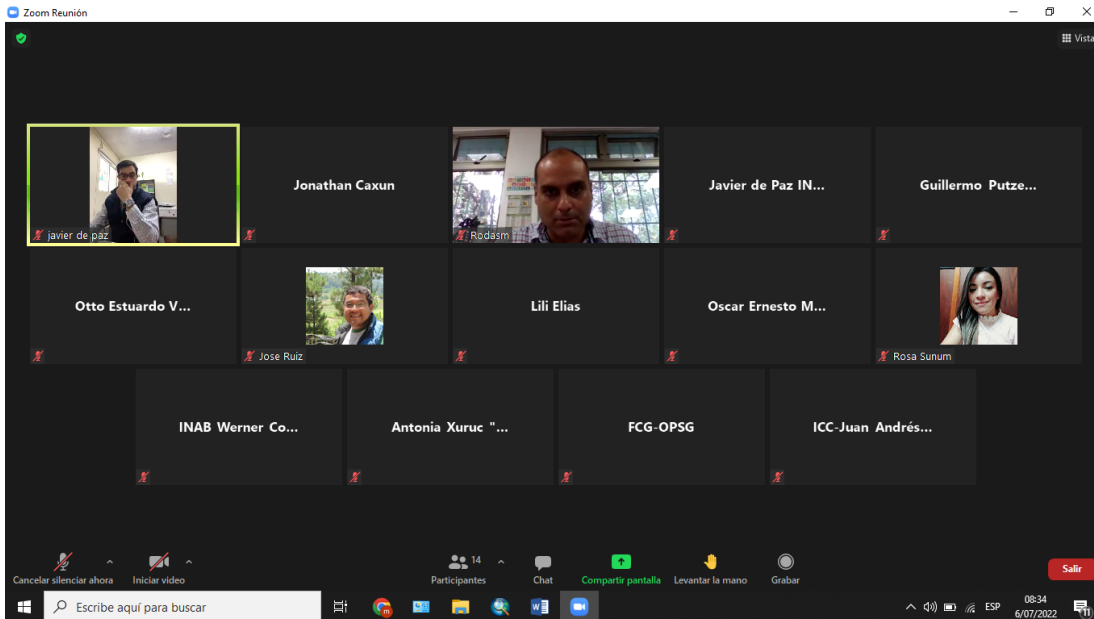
Zoom Reunión

Vista

javier de paz

Jonathan Caxun

Rodasm

Javier de Paz IN...

Guillermo Putze...

Otto Estuardo V...

Jose Ruiz

Lili Elias

Oscar Ernesto M...

Rosa Sunum

INAB Werner Co...

Antonia Xuruc "...

FCG-OPSG

ICC-Juan Andrés...

Cancelar silenciar ahora

Iniciar video

14

Participantes

Chat

Compartir pantalla

Levantar la mano

Grabar

Salir

Escribe aquí para buscar

ESP

08:34

6/07/2022